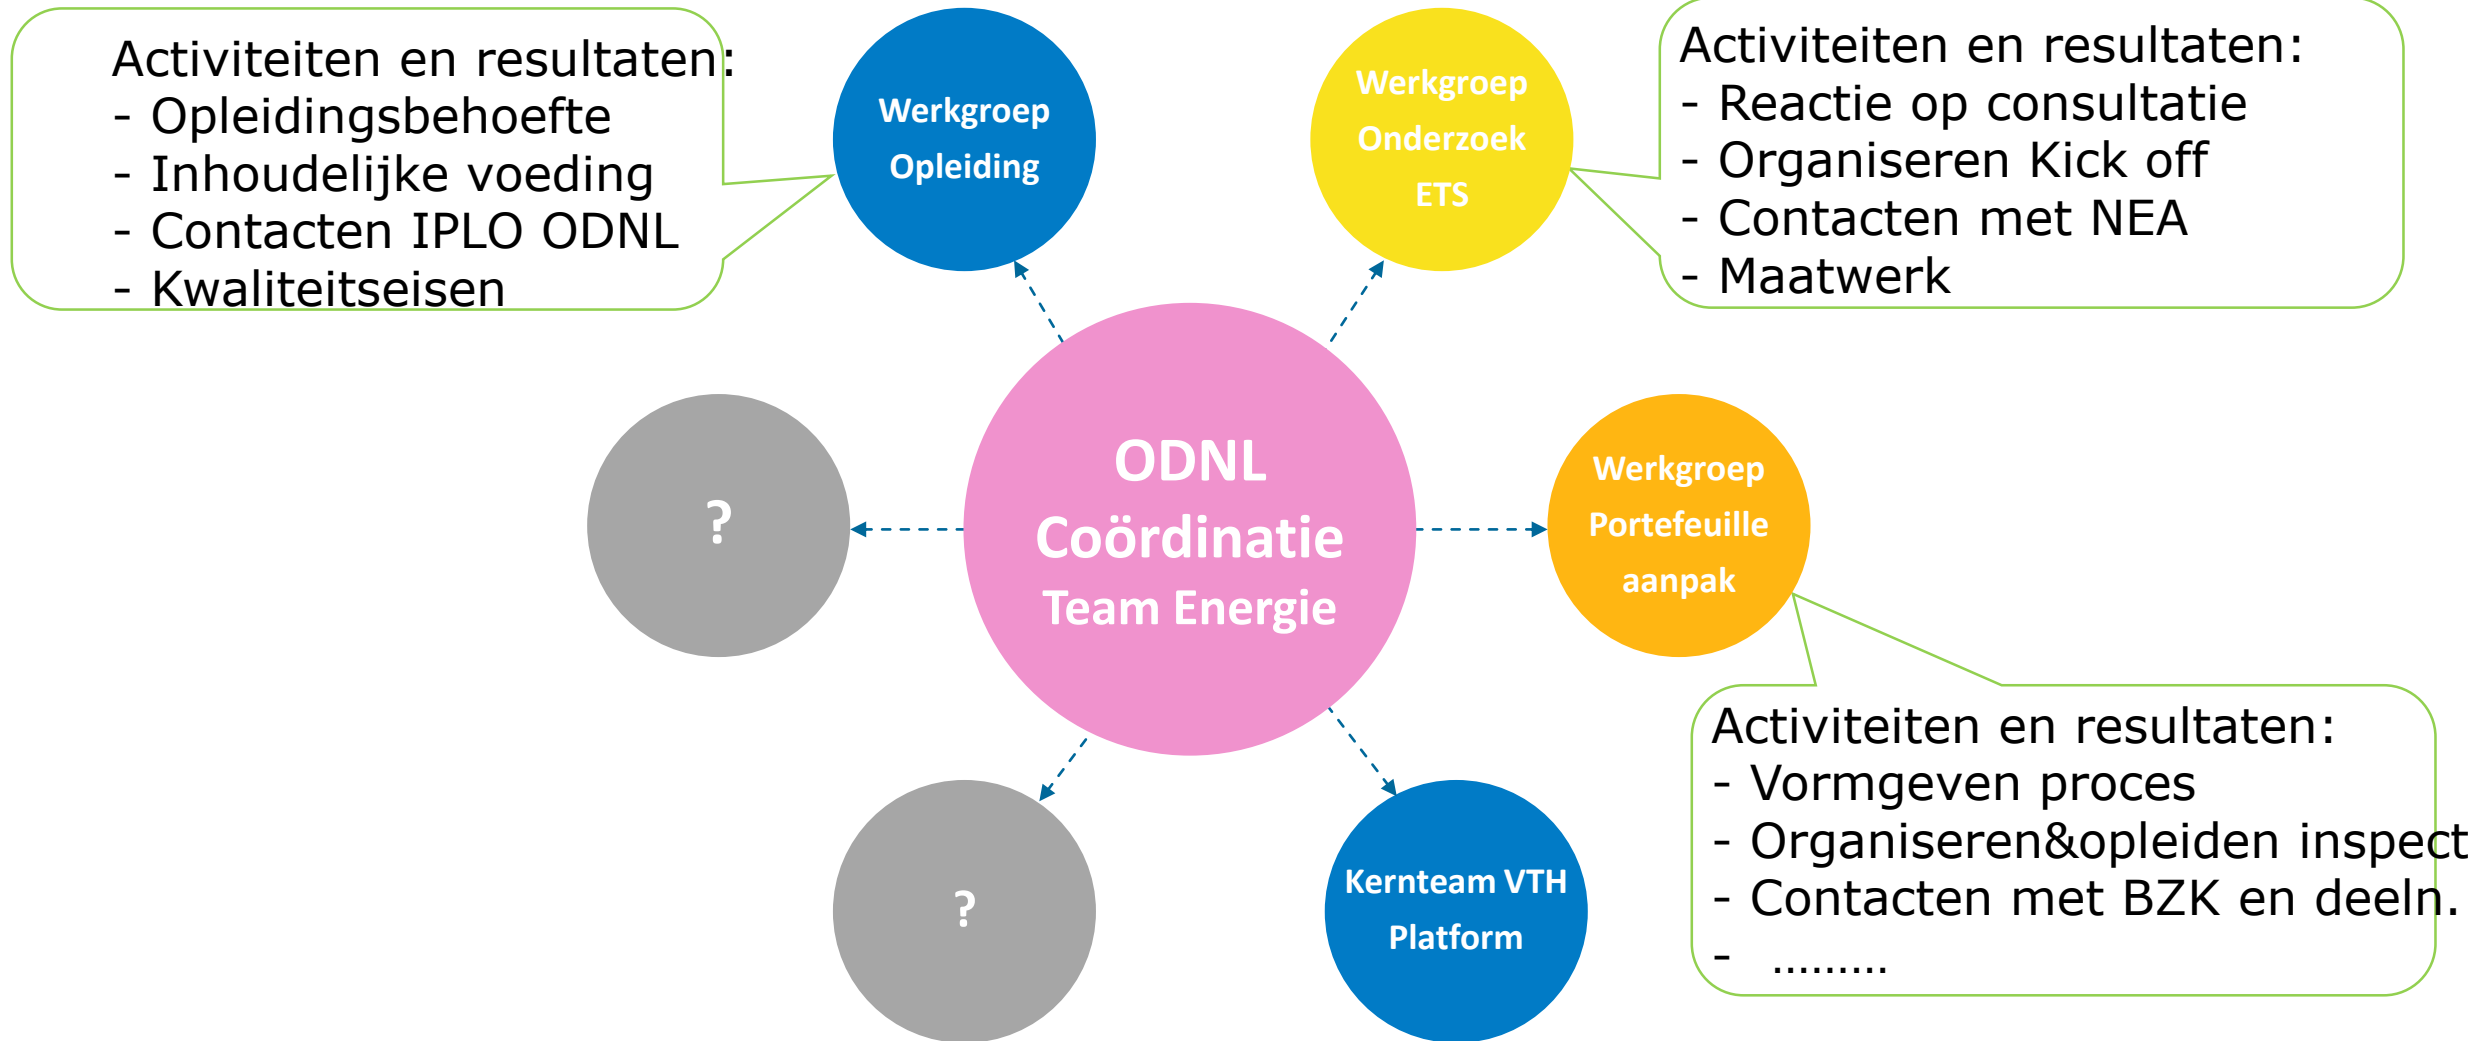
Activiteiten en resultaten:
- Opleidingsbehoefte
- Inhoudelijke voeding
- Contacten IPLO ODNL
- Kwaliteitseisen

Werkgroep Opleiding

Werkgroep Onderzoek ETS

Activiteiten en resultaten:
- Reactie op consultatie
- Organiseren Kick off
- Contacten met NEA
- Maatwerk

?

ODNL Coördinatie Team Energie

Werkgroep Portefeuille aanpak

Activiteiten en resultaten:
- Vormgeven proces
- Organiseren&opleiden inspect
- Contacten met BZK en deeln.
- .........

?

Kernteam VTH Platform